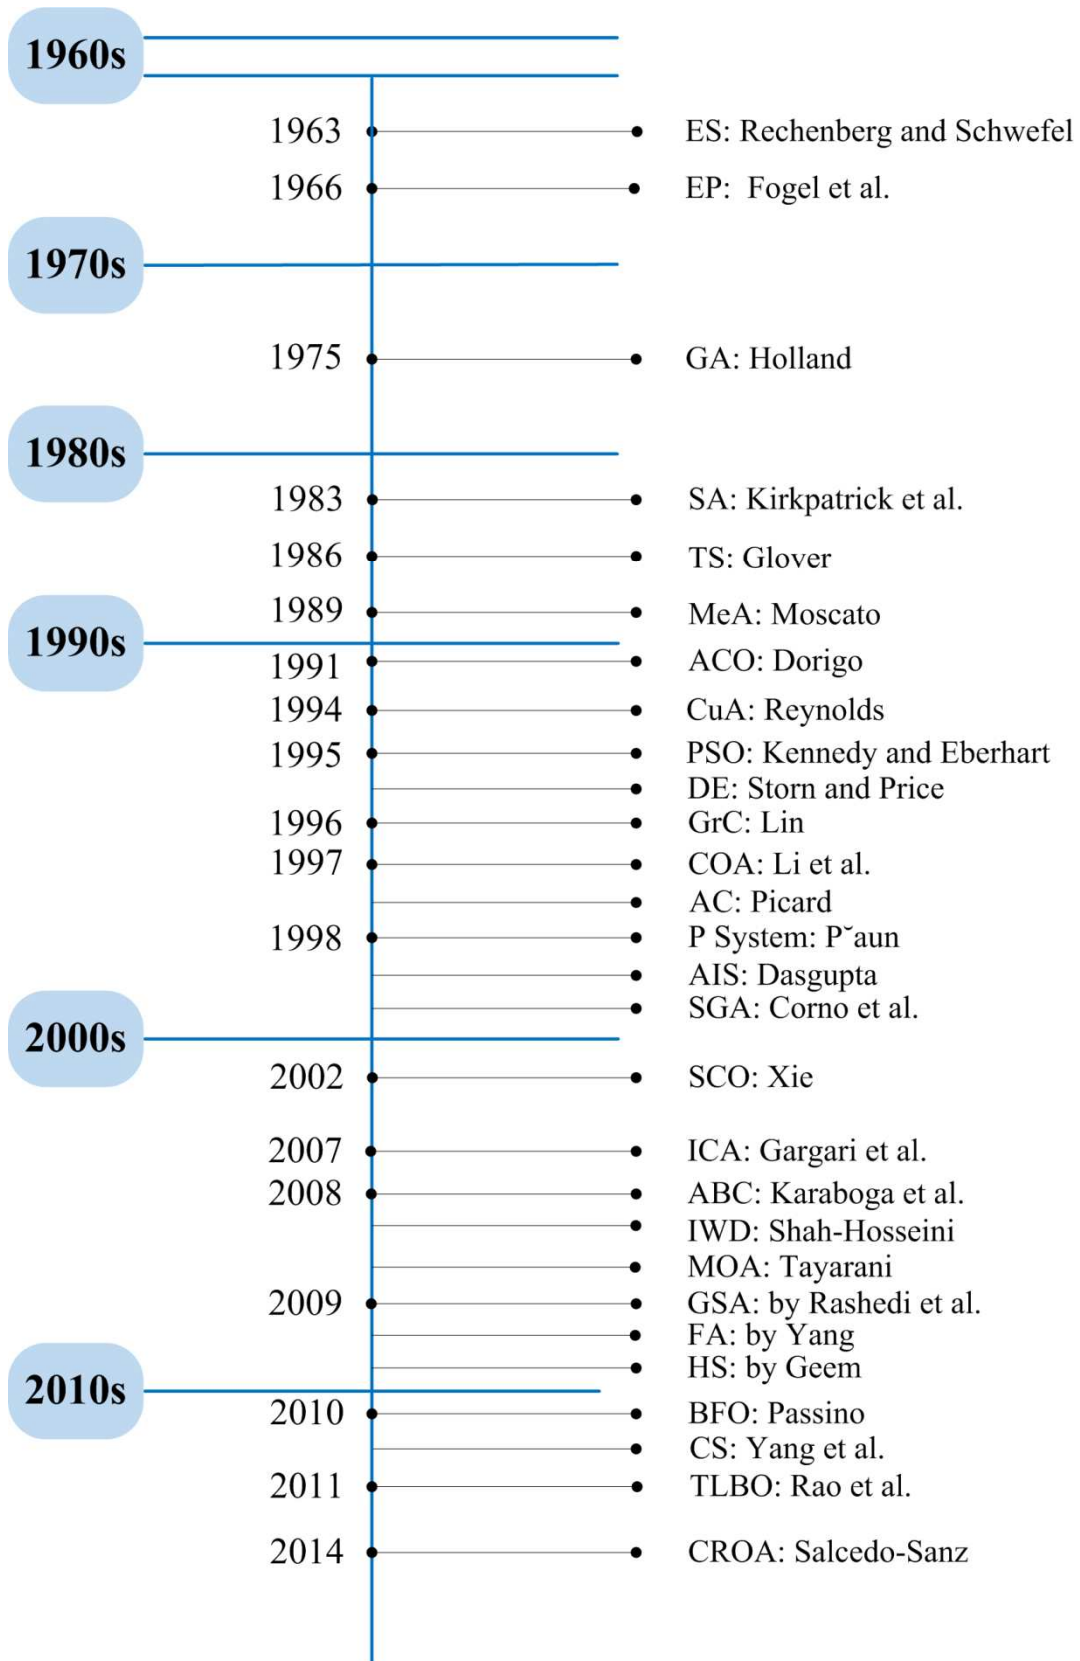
1960s

1963 ES: Rechenberg and Schwefel
1966 EP: Fogel et al.

1970s

1975 GA: Holland

1980s

1983 SA: Kirkpatrick et al.
1986 TS: Glover
1989 MeA: Moscato

1990s

1991 ACO: Dorigo
1994 CuA: Reynolds
1995 PSO: Kennedy and Eberhart
DE: Storn and Price
1996 GrC: Lin
1997 COA: Li et al.
AC: Picard
1998 P System: P˘aun
AIS: Dasgupta
SGA: Corno et al.

2000s

2002 SCO: Xie
2007 ICA: Gargari et al.
2008 ABC: Karaboga et al.
IWD: Shah-Hosseini
MOA: Tayarani
2009 GSA: by Rashedi et al.
FA: by Yang
HS: by Geem

2010s

2010 BFO: Passino
CS: Yang et al.
2011 TLBO: Rao et al.
2014 CROA: Salcedo-Sanz